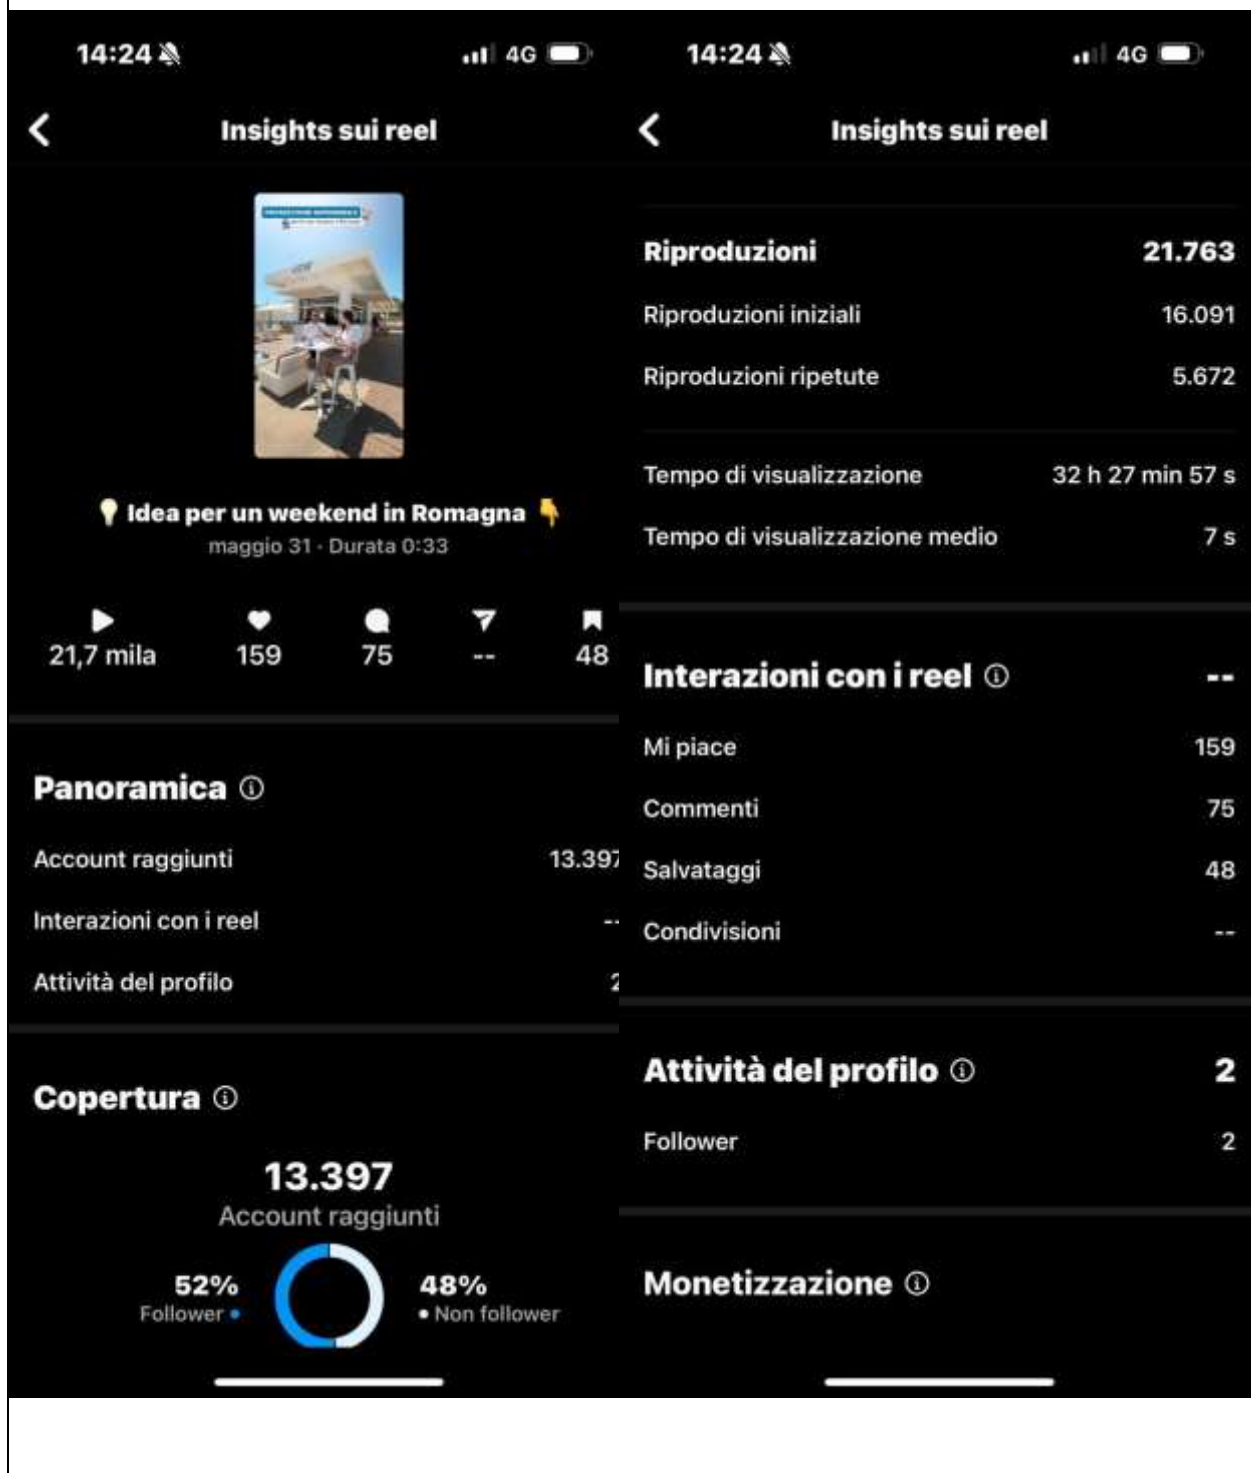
14:24

4G

Insights sui reel

💡 Idea per un weekend in Romagna 👇
maggio 31 · Durata 0:33

21,7 mila
159
75
--
48

Panoramica ⓘ

Account raggiunti 13.397

Interazioni con i reel --

Attività del profilo 2

Copertura ⓘ

13.397
Account raggiunti

52%
Follower

48%
Non follower

14:24

4G

Insights sui reel

Riproduzioni 21.763

Riproduzioni iniziali 16.091

Riproduzioni ripetute 5.672

Tempo di visualizzazione 32 h 27 min 57 s

Tempo di visualizzazione medio 7 s

Interazioni con i reel ⓘ --

Mi piace 159

Commenti 75

Salvataggi 48

Condivisioni --

Attività del profilo ⓘ 2

Follower 2

Monetizzazione ⓘ